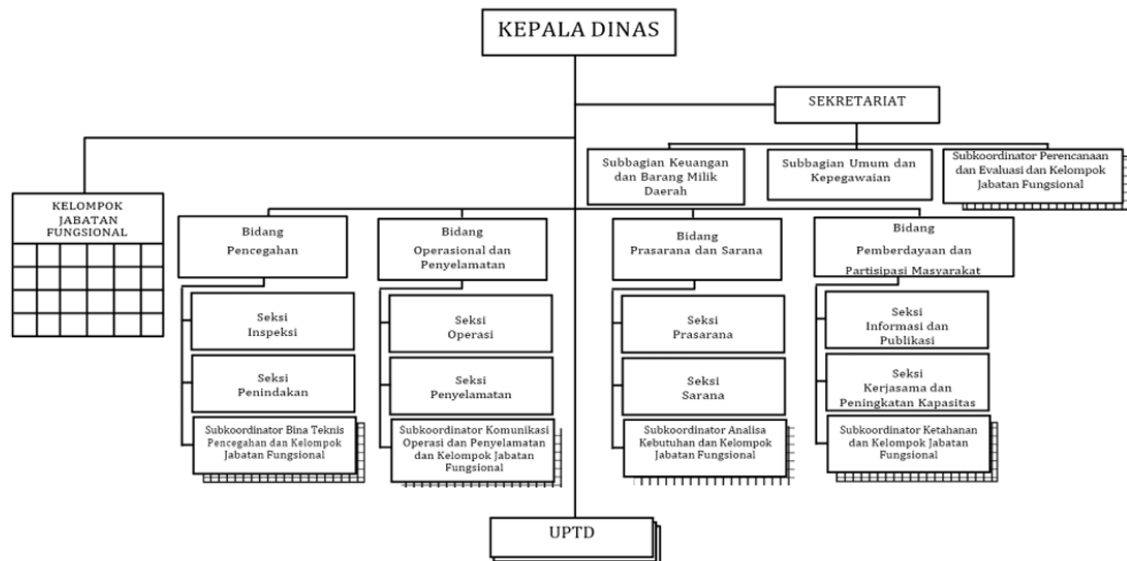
KEPALA DINAS

SEKRETARIAT

Subbagian Keuangan dan Barang Milik Daerah

Subbagian Umum dan Kepegawaian

Subkoordinator Perencanaan dan Evaluasi dan Kelompok Jabatan Fungsional

KELOMPOK JABATAN FUNGSIONAL

Bidang Pencegahan

Seksi Inspeksi

Seksi Penindakan

Subkoordinator Bina Teknis Pencegahan dan Kelompok Jabatan Fungsional

Bidang Operasional dan Penyelamatan

Seksi Operasi

Seksi Penyelamatan

Subkoordinator Komunikasi Operasi dan Penyelamatan dan Kelompok Jabatan Fungsional

Bidang Prasarana dan Sarana

Seksi Prasarana

Seksi Sarana

Subkoordinator Analisa Kebutuhan dan Kelompok Jabatan Fungsional

Bidang Pemberdayaan dan Partisipasi Masyarakat

Seksi Informasi dan Publikasi

Seksi Kerjasama dan Peningkatan Kapasitas

Subkoordinator Ketahanan dan Kelompok Jabatan Fungsional

UPTD